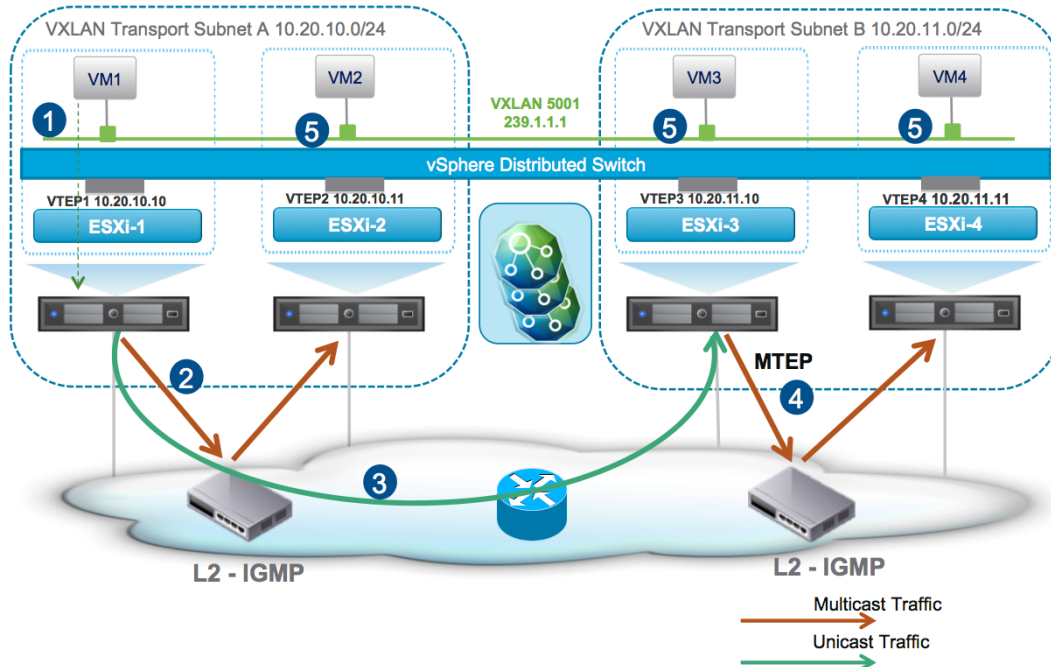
VXLAN Transport Subnet A 10.20.10.0/24

VXLAN Transport Subnet B 10.20.11.0/24

VM1

VM2

VM3

VM4

1

5

VXLAN 5001
239.1.1.1

5

5

vSphere Distributed Switch

VTEP1 10.20.10.10

ESXi-1

VTEP2 10.20.10.11

ESXi-2

VTEP3 10.20.11.10

ESXi-3

VTEP4 10.20.11.11

ESXi-4

2

MTEP

4

3

L2 - IGMP

L2 - IGMP

Multicast Traffic

Unicast Traffic